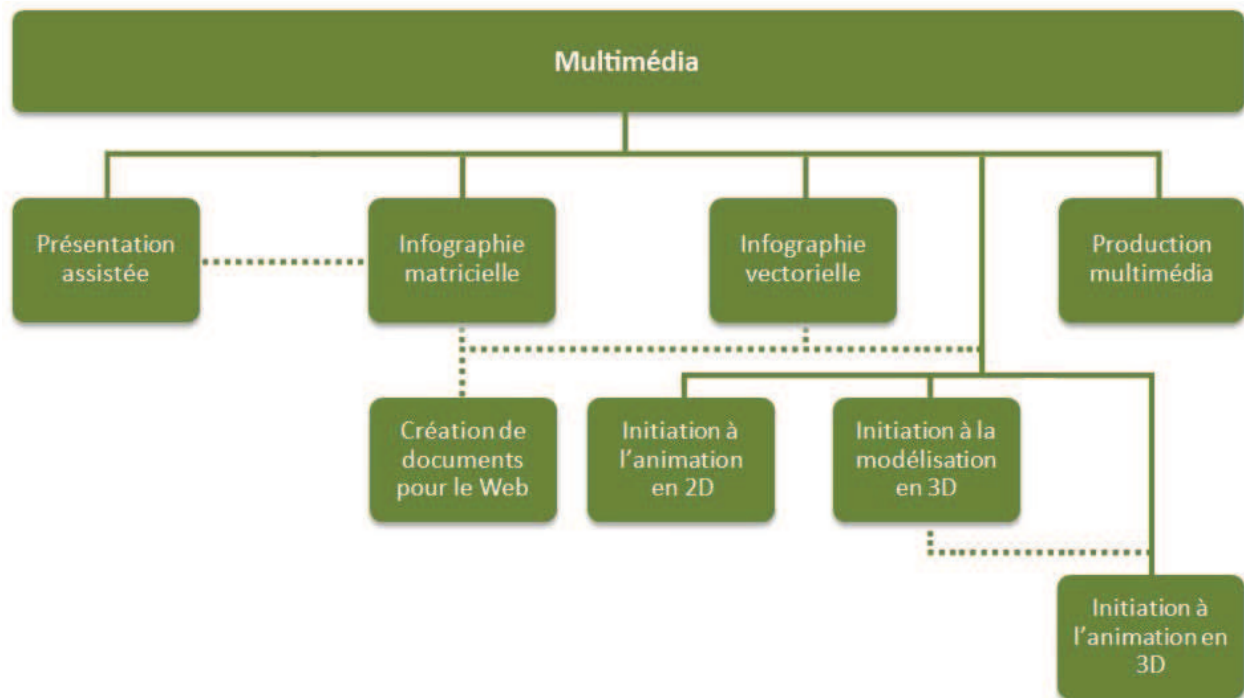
Multimédia

Présentation assistée

Infographie matricielle

Infographie vectorielle

Production multimédia

Création de documents pour le Web

Initiation à l'animation en 2D

Initiation à la modélisation en 3D

Initiation à l'animation en 3D